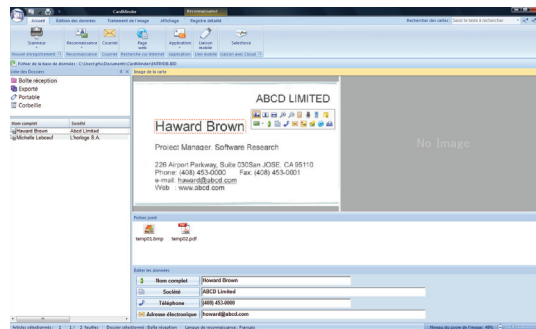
CardMinder Reconnaissance

Accueil Édition des données Traitement de l'image Affichage Registre détaillé

Rechercher des cartes : Saisir le texte à rechercher

Scanneur Reconnaissance Courriel Page web Application Lancer Recherche Sélectionné

Nouvel enregistrement Reconnaissance Courriel Rechercher sur Internet Application Lien mobile Gestion avec Cloud

Fichier de la base de données : C:\Users\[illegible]\Documents\CardMinder\MYDB.BDD

Liste des Dossiers

Boîte réception
Exporté
Portable
Corbeille

| Nom complet | Société |
|---|---|
| Haward Brown | Abcd Limited |
| Michelle Lebeau | L'horloge S.A. |

Image de la carte

ABCD LIMITED

Haward Brown

Project Manager, Software Research

226 Airport Parkway, Suite 030San JOSE, CA 95110
Phone: (408) 453-0000 Fax: (408) 453-0001
e-mail: haward@abcd.com
Web : www.abcd.com

No Image

Fichier joint

temp01.bmp temp02.pdf

Éditer les données

| | |
|---|---|
| Nom complet | Haward Brown |
| Société | ABCD Limited |
| Téléphone | (408) 453-0000 |
| Adresse électronique | haward@abcd.com |

Articles sélectionnés : 1 | 1 / 2 feuilles | Dossier sélectionné : Boîte réception | Langue de reconnaissance : Français

Niveau de zoom de l'image : 40%